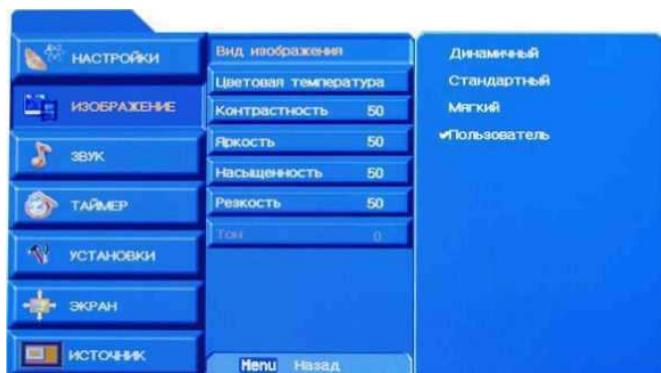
НАСТРОЙКИ
ИЗОБРАЖЕНИЕ
ЗВУК
ТАЙМЕР
УСТАНОВКИ
ЭКРАН
ИСТОЧНИК

Вид изображения
Цветовая температура
Контрастность 50
Яркость 50
Насыщенность 50
Резкость 50
Тон 0
Menu Назад

Динамичный
Стандартный
Мягкий
✔Пользователь